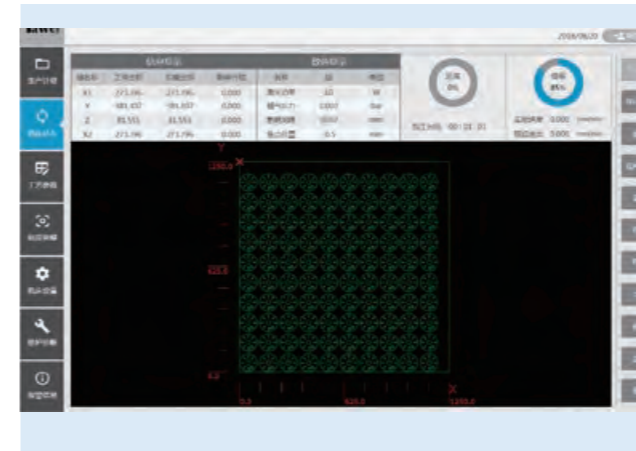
2016/06/20

| 轴名称 | 工件坐标 | 机械坐标 | 剩余行程 |
|---|---|---|---|
| X1 | 271.096 | 271.096 | 0.000 |
| Y | -381.457 | -381.457 | 0.000 |
| Z | 31.551 | 31.551 | 0.000 |
| X2 | 271.096 | 271.096 | 0.000 |

| 名称 | 值 | 单位 |
|---|---|---|
| 激光功率 | 10 | W |
| 辅气压力 | 0.000 | Bar |
| 切割速度 | 0.000 | mm/s |
| 焦点位置 | 0.5 | mm |

0%

加工时间 00:00:00

88%

实际速度 0.000 mm/min

预估速度 0.000 mm/min

Y

1250.0

625.0

0.0

625.0

1250.0

X